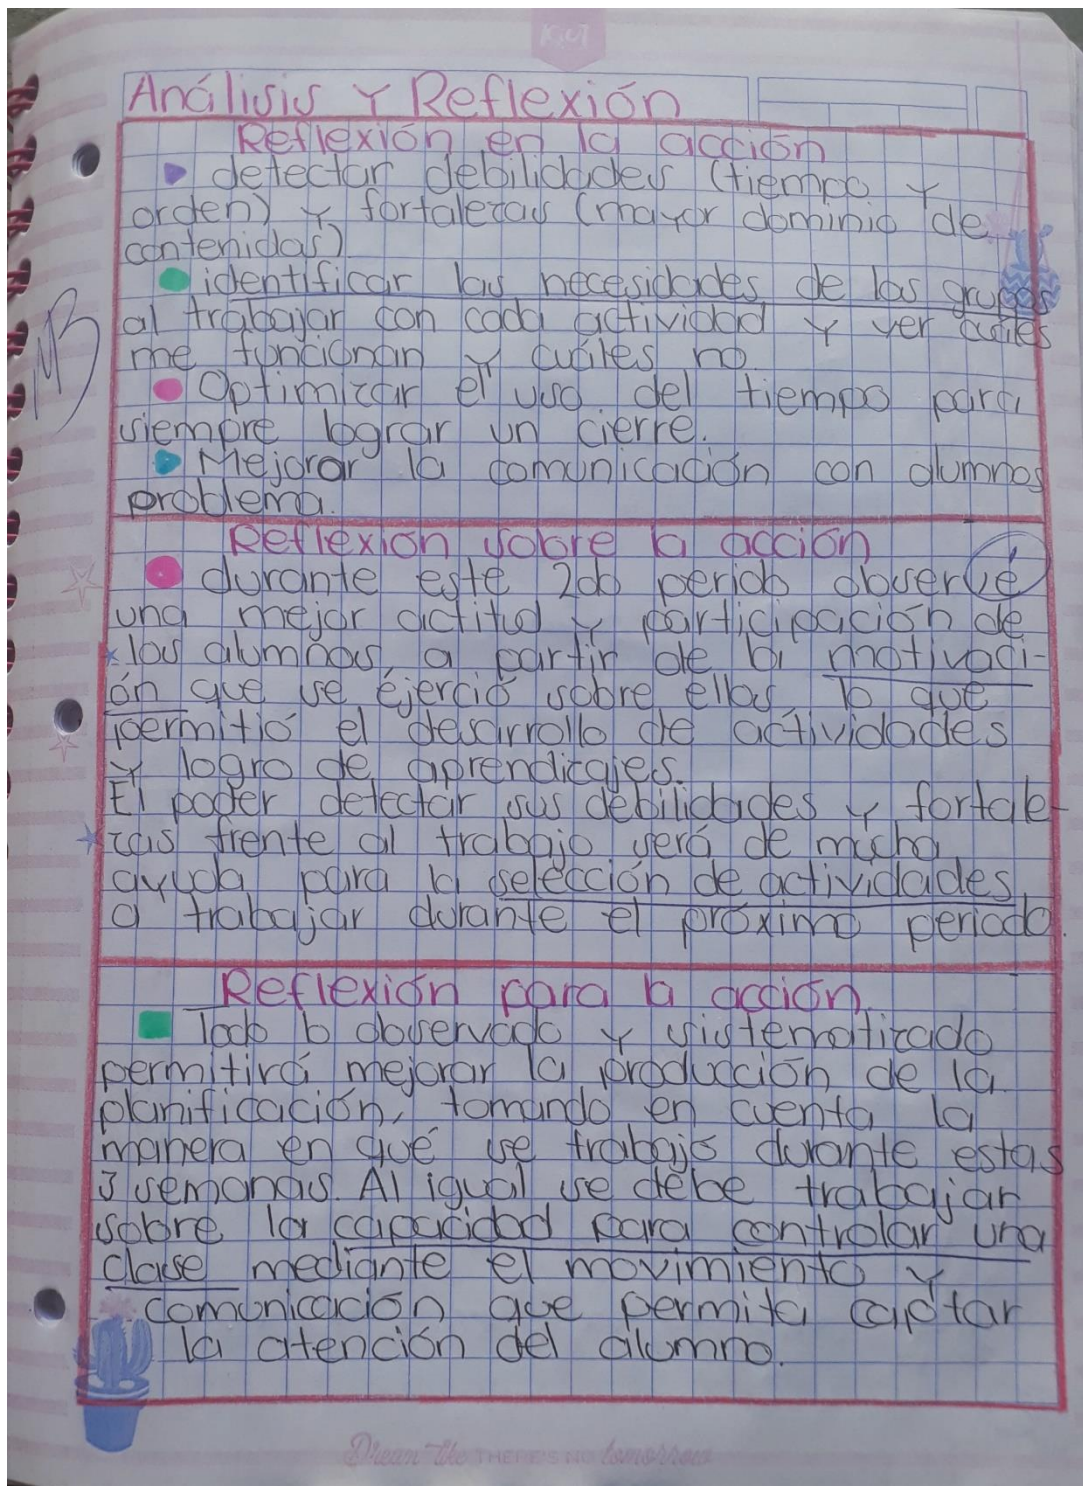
Análisis y Reflexión

Reflexión en la acción

detectar debilidades (tiempo y orden) y fortalezas (mayor dominio de contenidos)

identificar las necesidades de los grupos al trabajar con cada actividad y ver cuáles me funcionan y cuáles no.

Optimizar el uso del tiempo para siempre lograr un cierre.

Mejorar la comunicación con alumnos problema.

Reflexión sobre la acción

durante este 2do periodo observé una mejor actitud y participación de los alumnos, a partir de la motivación que se ejerció sobre ellos lo que permitió el desarrollo de actividades y logro de aprendizajes.
El poder detectar sus debilidades y fortalezas frente al trabajo será de mucha ayuda para la selección de actividades a trabajar durante el próximo periodo.

Reflexión para la acción

Todo lo observado y sistematizado permitirá mejorar la producción de la planificación, tomando en cuenta la manera en qué se trabajó durante estas 3 semanas. Al igual se debe trabajar sobre la capacidad para controlar una clase mediante el movimiento y comunicación que permita captar la atención del alumno.

MB

Dream like THERE'S NO tomorrow